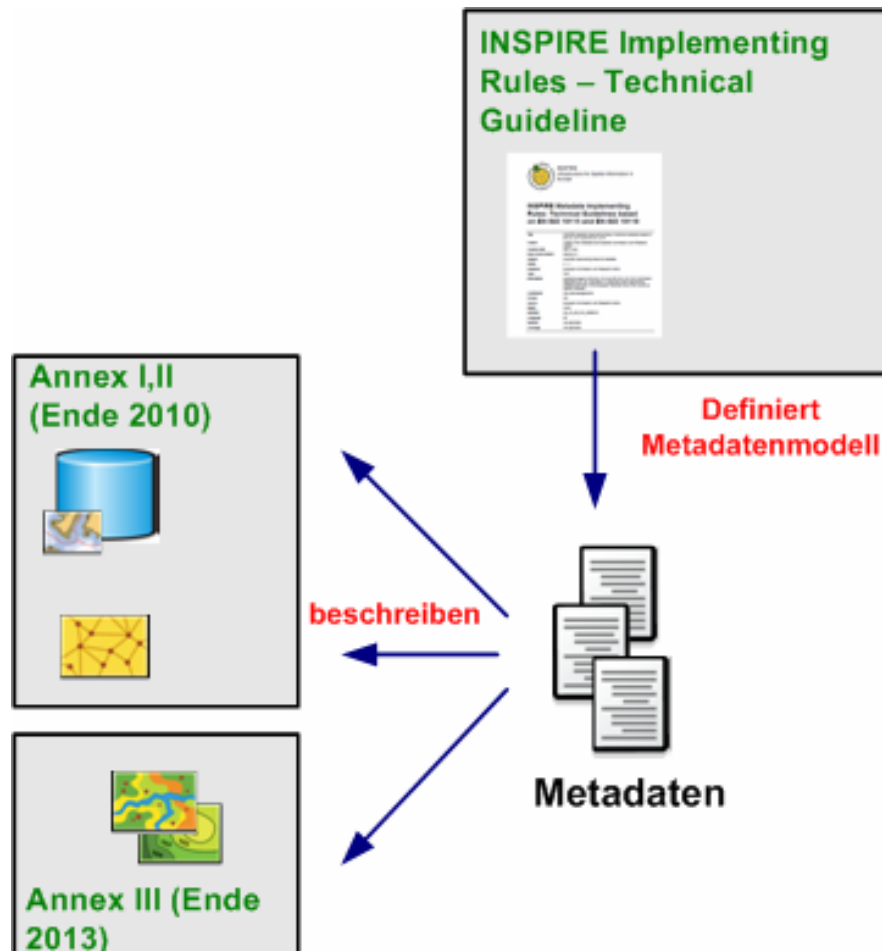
INSPIRE Implementing Rules – Technical Guideline

INSPIRE Metadata Implementing Rules: Technical Guidelines based on EN ISO 19115 and EN ISO 19119

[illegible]

Annex I,II (Ende 2010)

Definiert Metadatenmodell

beschreiben

Metadaten

Annex III (Ende 2013)